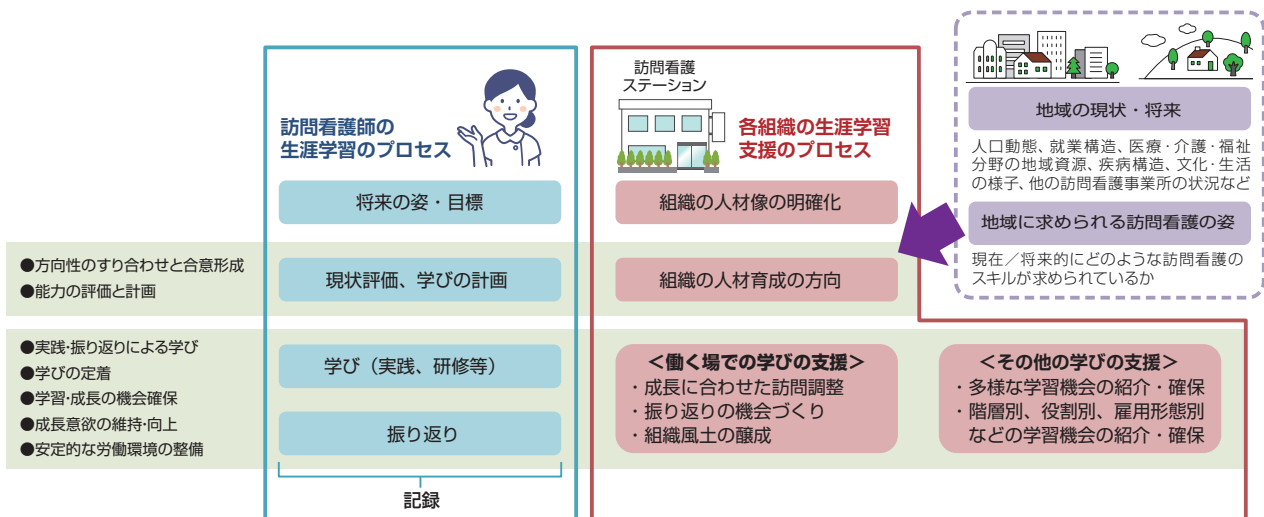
訪問看護師の
生涯学習のプロセス

将来の姿・目標

現状評価、学びの計画

学び（実践、研修等）

振り返り

記録

訪問看護
ステーション

各組織の生涯学習
支援のプロセス

組織の人材像の明確化

組織の人材育成の方向

＜働く場での学びの支援＞
・成長に合わせた訪問調整
・振り返りの機会づくり
・組織風土の醸成

＜その他の学びの支援＞
・多様な学習機会の紹介・確保
・階層別、役割別、雇用形態別
などの学習機会の紹介・確保

地域の現状・将来

人口動態、就業構造、医療・介護・福祉分野の地域資源、疾病構造、文化・生活の様子、他の訪問看護事業所の状況など

地域に求められる訪問看護の姿

現在／将来的にどのような訪問看護のスキルが求められているか

●方向性のすり合わせと合意形成
●能力の評価と計画

●実践・振り返りによる学び
●学びの定着
●学習・成長の機会確保
●成長意欲の維持・向上
●安定的な労働環境の整備